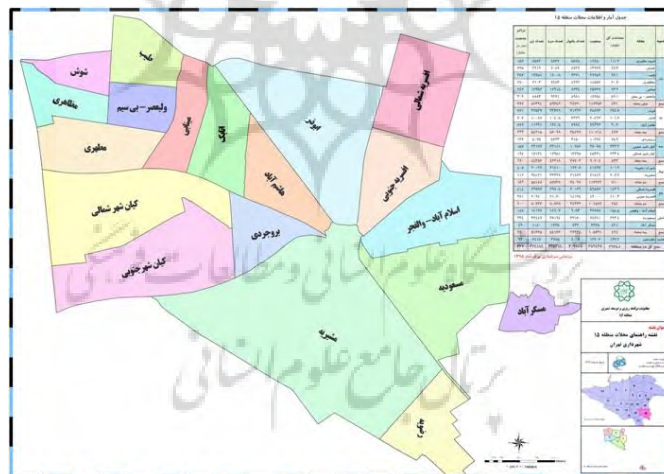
شوش
طیب
مظاهری
ولیعصر-بی‌سیم
هرندی
مطهری
اتابک
ابوذر
افسریه شمالی
هاشم آباد
افسریه جنوبی
کیان شهر شمالی
اسلام آباد-والفجر
بروجردی
کیان شهر جنوبی
مسعودیه
مشیریه
مسگر آباد
خاورشهر
جدول آمار و اطلاعات محلات منطقه ۱۵
معاونت برنامه ریزی و توسعه شهری منطقه ۱۵
عنوان نقشه:
نقشه راهنمای محلات منطقه ۱۵ شهرداری تهران